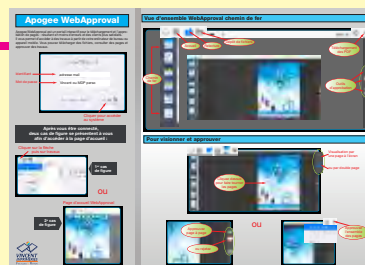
Apogee WebApproval

Vue d'ensemble WebApproval chemin de fer

Pour visionner et approuver

ou

ou

1er cas de figure

2e cas de figure

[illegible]

Après vous être connecté, deux cas de figure se présentent à vous afin d'accéder à la page d'accueil :

VINCENT